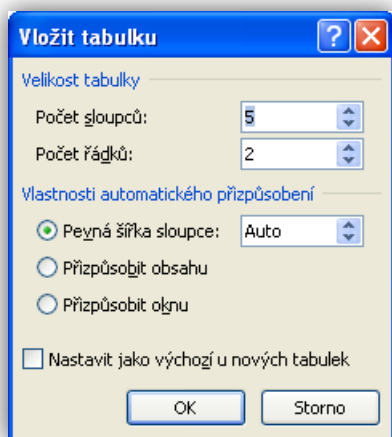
Vložit tabulku

?

Velikost tabulky

Počet sloupců: 5

Počet řádků: 2

Vlastnosti automatického přizpůsobení

Pevná šířka sloupce: Auto

Přizpůsobit obsahu

Přizpůsobit oknu

Nastavit jako výchozí u nových tabulek

OK

Storno